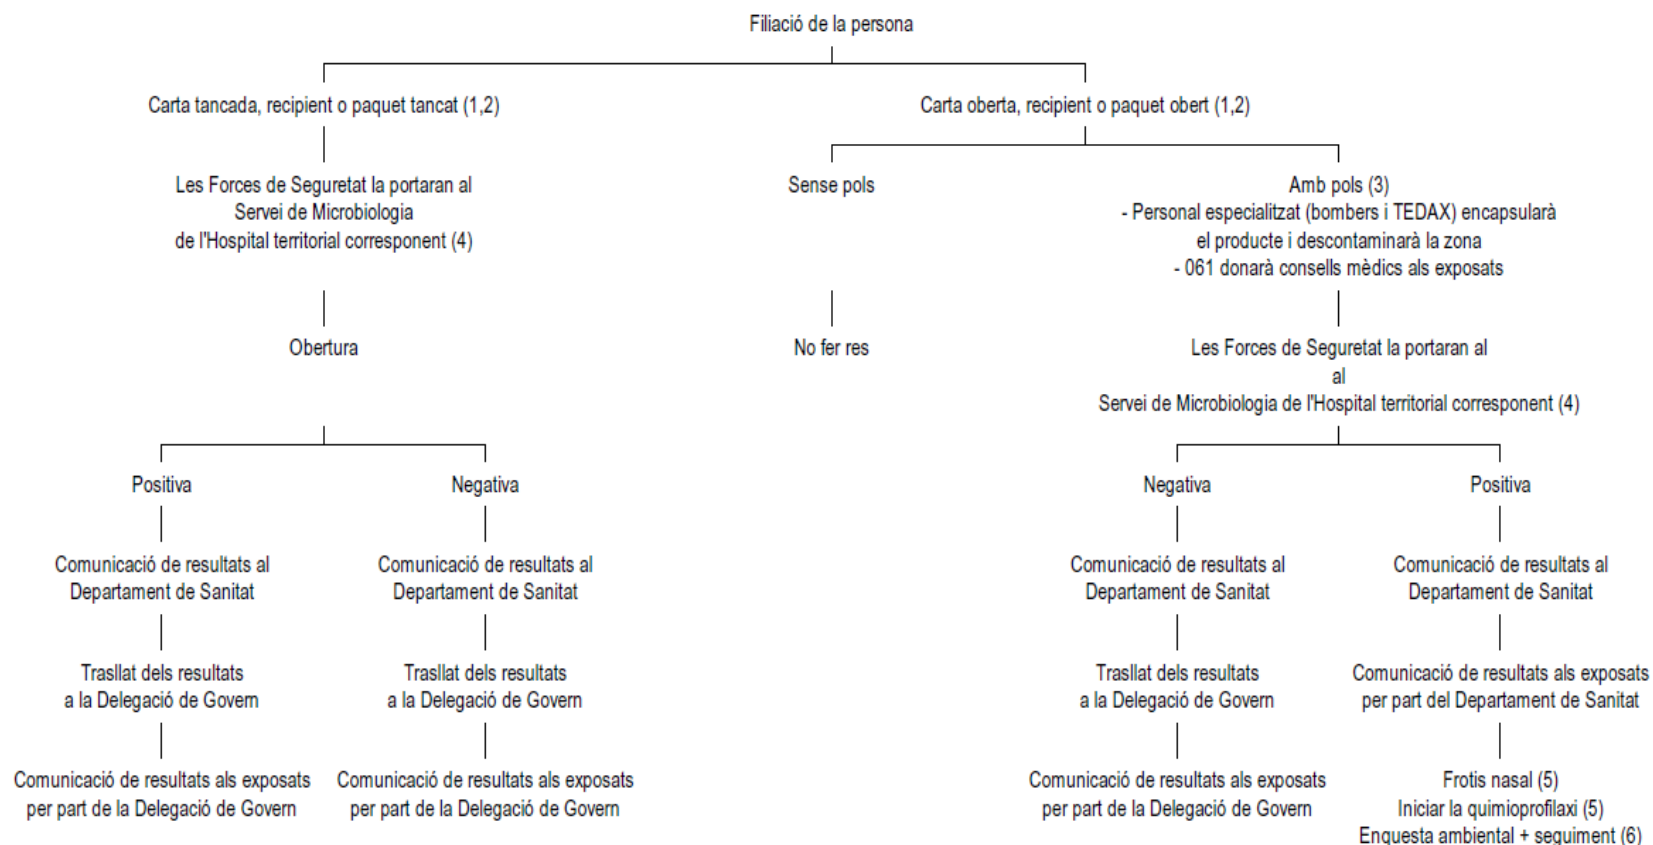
Filiació de la persona

Carta tancada, recipient o paquet tancat (1,2)

Les Forces de Seguretat la portaran al Servei de Microbiologia de l'Hospital territorial corresponent (4)

Obertura

Positiva

Comunicació de resultats al Departament de Sanitat

Trasllat dels resultats a la Delegació de Govern

Comunicació de resultats als exposats per part de la Delegació de Govern

Negativa

Comunicació de resultats al Departament de Sanitat

Trasllat dels resultats a la Delegació de Govern

Comunicació de resultats als exposats per part de la Delegació de Govern

Carta oberta, recipient o paquet obert (1,2)

Sense pols

No fer res

Amb pols (3)
- Personal especialitzat (bombers i TEDAX) encapsularà el producte i descontaminarà la zona
- 061 donarà consells mèdics als exposats

Les Forces de Seguretat la portaran al al Servei de Microbiologia de l'Hospital territorial corresponent (4)

Negativa

Comunicació de resultats al Departament de Sanitat

Trasllat dels resultats a la Delegació de Govern

Comunicació de resultats als exposats per part de la Delegació de Govern

Positiva

Comunicació de resultats al Departament de Sanitat

Comunicació de resultats als exposats per part del Departament de Sanitat

Frotis nasal (5)
Iniciar la quimioprofilaxi (5)
Enquesta ambiental + seguiment (6)